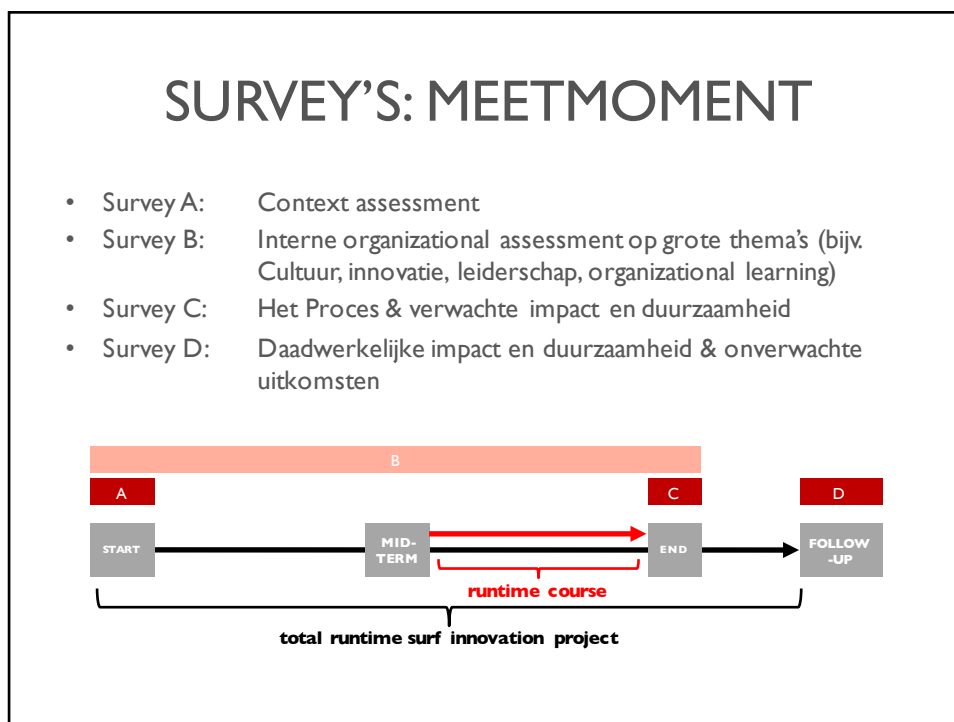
SURVEY'S: MEETMOMENT

- Survey A: Context assessment
- Survey B: Interne organizational assessment op grote thema's (bijv. Cultuur, innovatie, leiderschap, organizational learning)
- Survey C: Het Proces & verwachte impact en duurzaamheid
- Survey D: Daadwerkelijke impact en duurzaamheid & onverwachte uitkomsten

B

A

C

D

START

MID-TERM

END

FOLLOW-UP

runtime course

total runtime surf innovation project